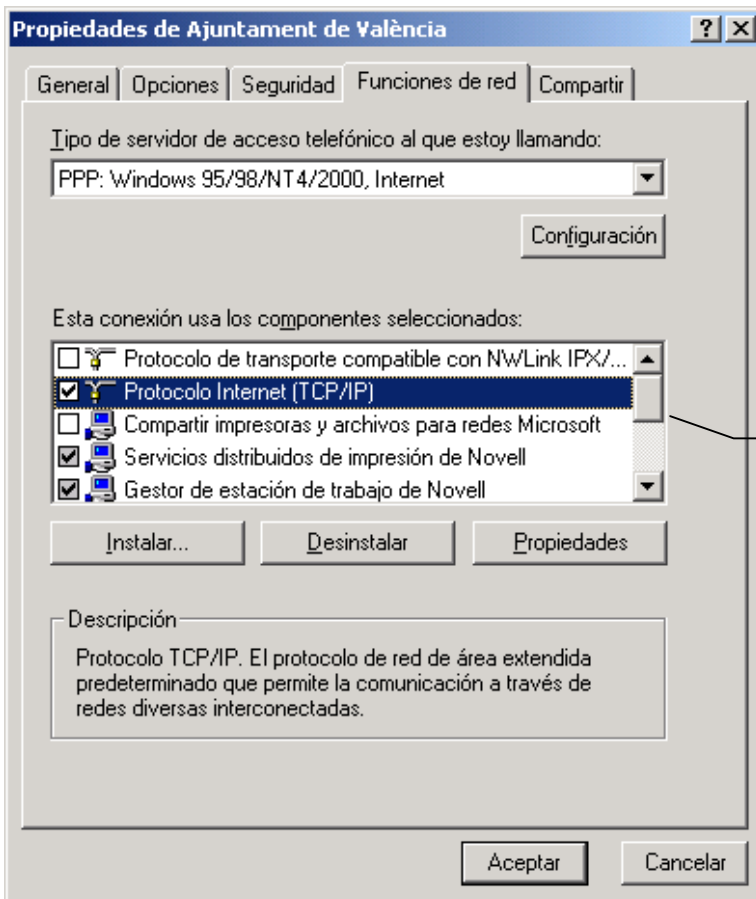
Propiedades de Ajuntament de València

?

General | Opciones | Seguridad | Funciones de red | Compartir

Tipo de servidor de acceso telefónico al que estoy llamando:

PPP: Windows 95/98/NT4/2000, Internet

Configuración

Esta conexión usa los componentes seleccionados:

Protocolo de transporte compatible con NWLink IPX/...
Protocolo Internet (TCP/IP)
Compartir impresoras y archivos para redes Microsoft
Servicios distribuidos de impresión de Novell
Gestor de estación de trabajo de Novell

Instalar... | Desinstalar | Propiedades

Descripción

Protocolo TCP/IP. El protocolo de red de área extendida predeterminado que permite la comunicación a través de redes diversas interconectadas.

Aceptar | Cancelar